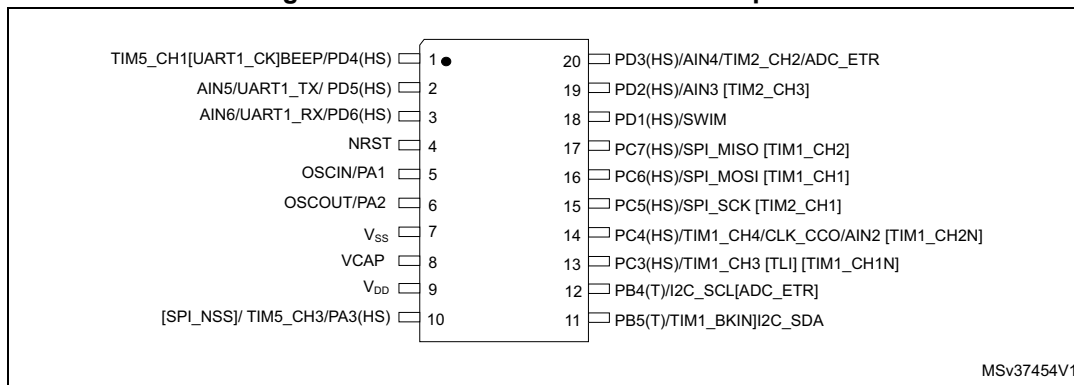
TIM5_CH1[UART1_CK]BEEP/PD4(HS) 1
AIN5/UART1_TX/ PD5(HS) 2
AIN6/UART1_RX/PD6(HS) 3
NRST 4
OSCIN/PA1 5
OSCOUT/PA2 6
$V_{SS}$ 7
VCAP 8
$V_{DD}$ 9
[SPI_NSS]/ TIM5_CH3/PA3(HS) 10

20 PD3(HS)/AIN4/TIM2_CH2/ADC_ETR
19 PD2(HS)/AIN3 [TIM2_CH3]
18 PD1(HS)/SWIM
17 PC7(HS)/SPI_MISO [TIM1_CH2]
16 PC6(HS)/SPI_MOSI [TIM1_CH1]
15 PC5(HS)/SPI_SCK [TIM2_CH1]
14 PC4(HS)/TIM1_CH4/CLK_CCO/AIN2 [TIM1_CH2N]
13 PC3(HS)/TIM1_CH3 [TLI] [TIM1_CH1N]
12 PB4(T)/I2C_SCL[ADC_ETR]
11 PB5(T)/TIM1_BKIN]I2C_SDA

MSv37454V1